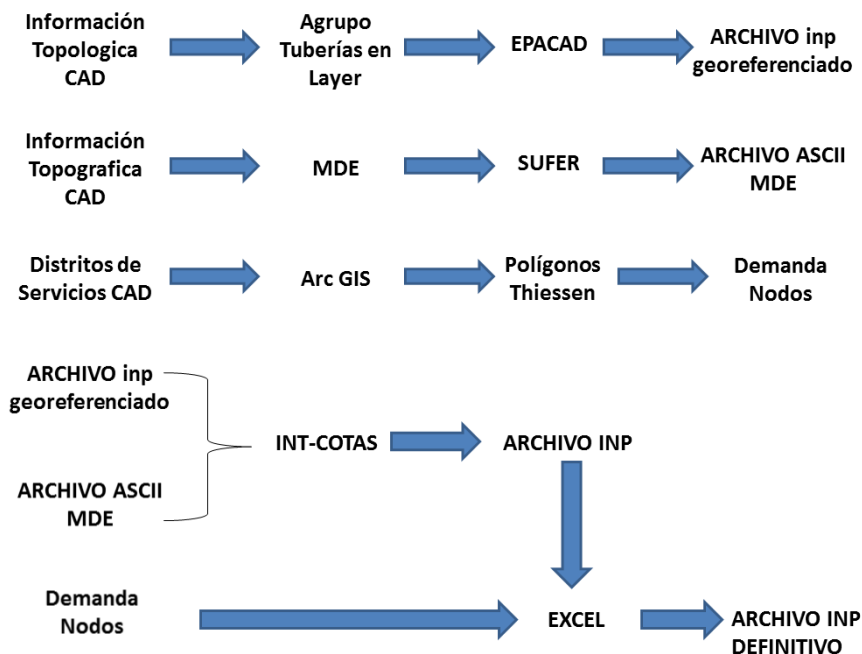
Información Topologica CAD

Agrupo Tuberías en Layer

EPACAD

ARCHIVO inp georeferenciado

Información Topografica CAD

MDE

SUFER

ARCHIVO ASCII MDE

Distritos de Servicios CAD

Arc GIS

Polígonos Thiessen

Demanda Nodos

ARCHIVO inp georeferenciado

ARCHIVO ASCII MDE

INT-COTAS

ARCHIVO INP

Demanda Nodos

EXCEL

ARCHIVO INP DEFINITIVO